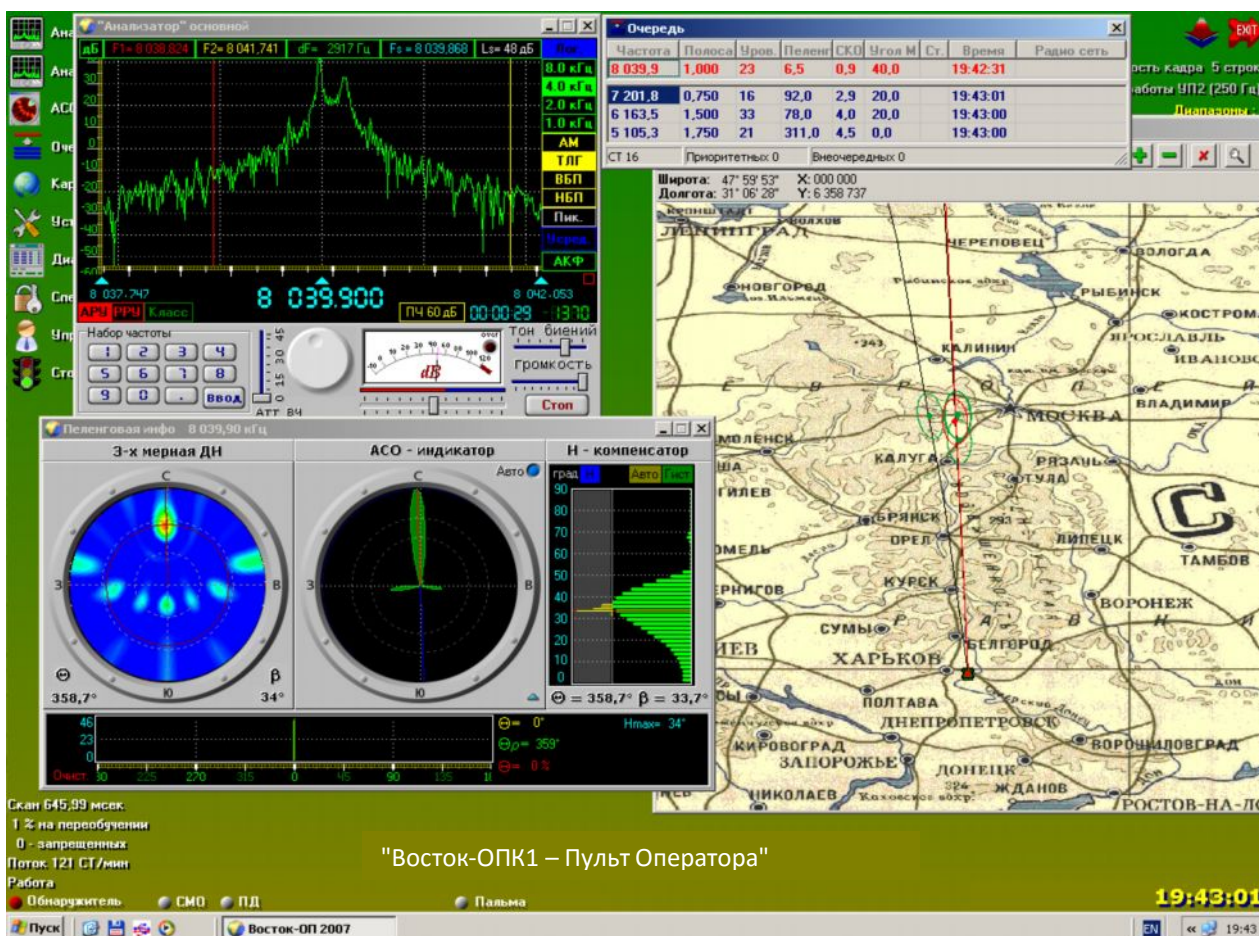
Ана
Ана
АСО
Оче
Кар
Уст
Диа
Спе
Упр
Сто

"Анализатор" основной

дБ F1= 8 038,824 F2= 8 041,741 dF= 2917 Гц Fs = 8 039,868 Ls= 48 дБ

8.0 кГц
4.0 кГц
2.0 кГц
1.0 кГц
АМ
ТЛГ
ВБП
НБП
Пик.
АКФ

8 037.747
8 039.900
8 042.053
АРУ РРУ Класс
ПЧ 60 дБ 00:00:29 -1370

Набор частоты
1 2 3 4
5 6 7 8
9 0 . Ввод
АТТ ВЧ
Тон биений
Громкость
Стоп
dB

Очередь

| Частота | Полоса | Уров. | Пеленг | СКО | Угол М | Ст. | Время | Радио сеть |
|---|---|---|---|---|---|---|---|---|
| 8 039,9 | 1,000 | 23 | 6,5 | 0,9 | 40,0 | | 19:42:31 | |
| 7 201,8 | 0,750 | 16 | 92,0 | 2,9 | 20,0 | | 19:43:01 | |
| 6 163,5 | 1,500 | 33 | 78,0 | 4,0 | 20,0 | | 19:43:00 | |
| 5 105,3 | 1,750 | 21 | 311,0 | 4,5 | 0,0 | | 19:43:00 | |

СТ 16 Приоритетных 0 Внеочередных 0

EXIT
сть кадра 5 строк
аботы УП2 (250 Гц)
Диапазоны :

Широта: 47° 59' 53" X: 000 000
Долгота: 31° 06' 28" Y: 6 358 737

ЛЕНИНГРАД
ЧЕРЕПОВЕЦ
ВОЛОГДА
НОВГОРОД
РЫБИНСК
КОСТРОМА
ЯРОСЛАВЛЬ
ИВАНОВО
КАЛИНИН
ВЛАДИМИР
МОСКВА
МОЛЕНСК
КАЛУГА
РЯЗАНЬ
ТУЛА
ГИЛЕВ
БРЯНСК
ОРЕЛ
ЛИПЕЦК
ТАМБОВ
ОМЕЛЬ
КУРСК
ВОРОНЕЖ
ЕРНИГОВ
СУМЫ
БЕЛГОРОД
ИЕВ
ХАРЬКОВ
ПОЛТАВА
ДНЕПРОПЕТРОВСК
ВОРОШИЛОВГРАД
КИРОВОГРАД
ЗАПОРОЖЬЕ
ДОНЕЦК
ЖДАНОВ
НИКОЛАЕВ
РОСТОВ-НА-ДО

Пеленговая инфо 8 039,90 кГц
3-х мерная ДН
АСО - индикатор
Н - компенсатор
Авто
град
Авто Гист
С
З
В
Ю
Θ
β
358,7°
34°
Θ = 358,7° β = 33,7°
46
23
0
Очист
Θ= 0°
Θр= 359°
Θ= 0 %
Hmax= 34°

Скан 645,99 мсек
1 % на переобучении
0 - запрещенных
Поток 121 СТ/мин
Работа
Обнаружитель СМО ПД Пальма

"Восток-ОПК1 – Пульт Оператора"

19:43:01

Пуск
Восток-ОП 2007
EN
19:43